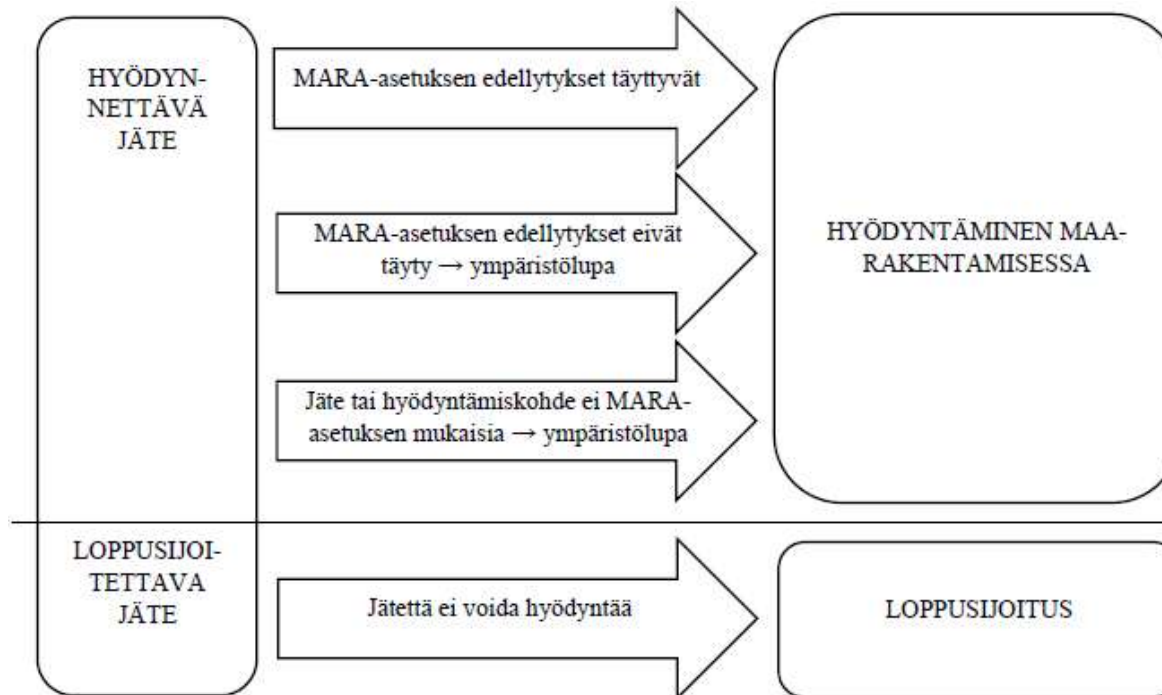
HYÖDYNNETTÄVÄ JÄTE

MARA-asetuksen edellytykset täyttyvät

MARA-asetuksen edellytykset eivät täyty → ympäristölupa

Jäte tai hyödyntämiskohde ei MARA-asetuksen mukaisia → ympäristölupa

HYÖDYNTÄMINEN MAARAKENTAMISESSA

LOPPUSIJOITETTAVA JÄTE

Jätettä ei voida hyödyntää

LOPPUSIJOITUS